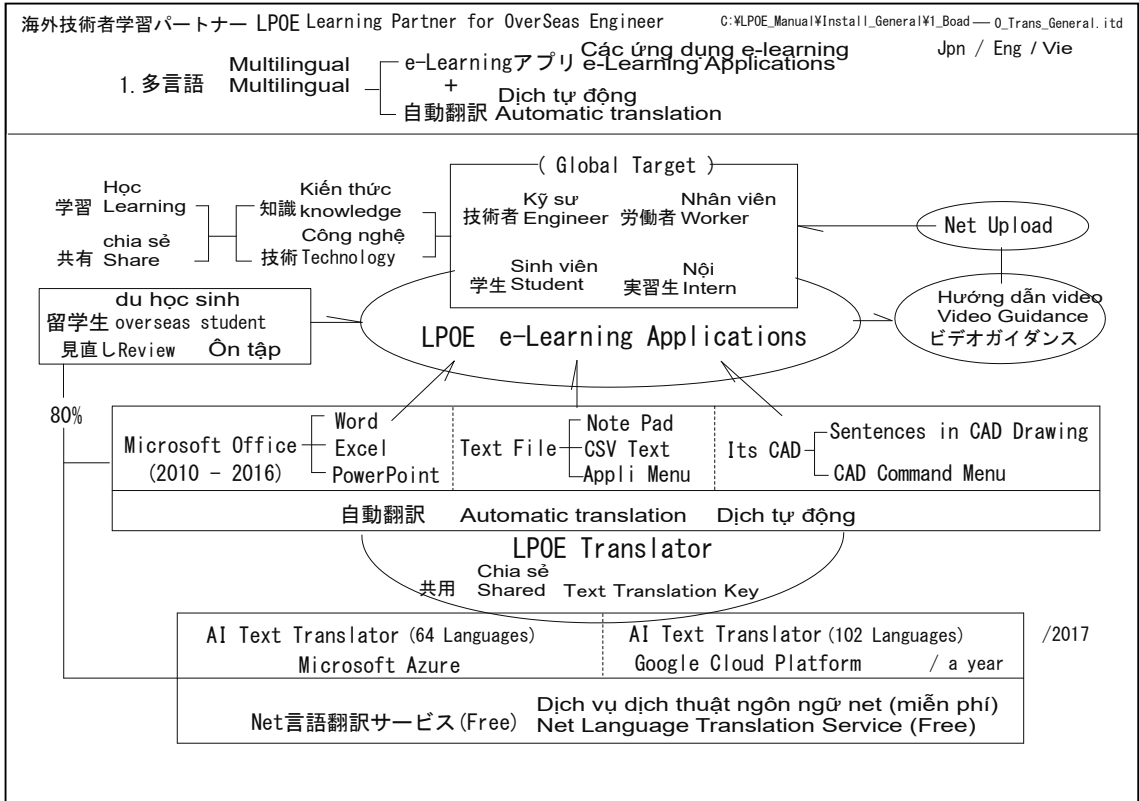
海外技術者学習パートナー LPOE Learning Partner for OverSeas Engineer C:¥LPOE_Manual¥Install_General¥1_Boad — 0_Trans_General.itd

Jpn / Eng / Vie

1. 多言語 Multilingual Multilingual

e-Learningアプリ Các ứng dụng e-learning e-Learning Applications
+
Dịch tự động
自動翻訳 Automatic translation

( Global Target )

学習 Học Learning
共有 chia sẻ Share

知識 Kiến thức knowledge
技術 Công nghệ Technology

技術者 Kỹ sư Engineer
労働者 Nhân viên Worker
学生 Sinh viên Student
実習生 Nội Intern

Net Upload

Hướng dẫn video
Video Guidance
ビデオガイダンス

du học sinh
留学生 overseas student
見直し Review Ôn tập

LPOE e-Learning Applications

80%

Microsoft Office (2010 - 2016)
Word
Excel
PowerPoint

Text File
Note Pad
CSV Text
Appli Menu

Its CAD
Sentences in CAD Drawing
CAD Command Menu

自動翻訳 Automatic translation Dịch tự động

LPOE Translator
共用 Chia sẻ Shared Text Translation Key

AI Text Translator (64 Languages)
Microsoft Azure

AI Text Translator (102 Languages)
Google Cloud Platform / a year

/2017

Net言語翻訳サービス (Free)
Dịch vụ dịch thuật ngôn ngữ net (miễn phí)
Net Language Translation Service (Free)